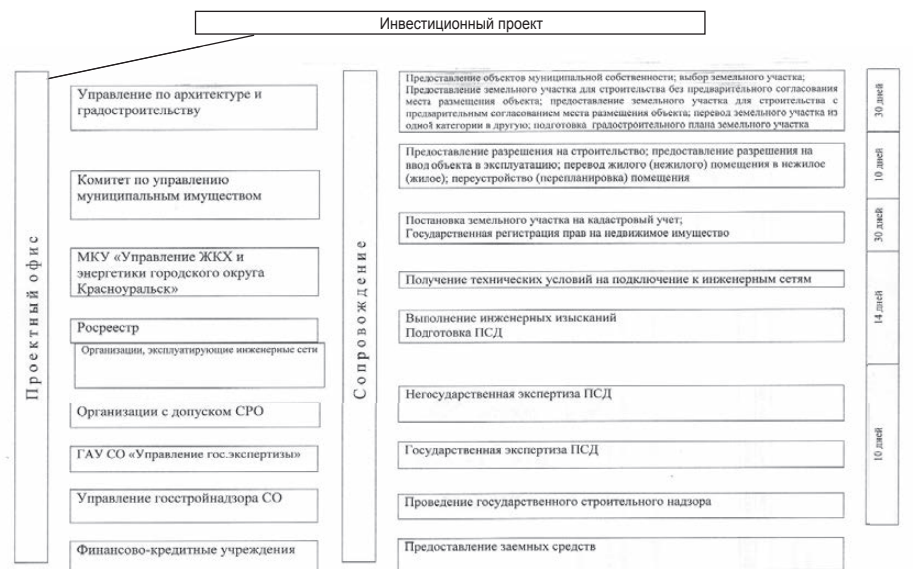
Инвестиционный проект

Проектный офис

Управление по архитектуре и градостроительству

Комитет по управлению муниципальным имуществом

МКУ «Управление ЖКХ и энергетики городского округа Красноуральск»

Росреестр

Организации, эксплуатирующие инженерные сети

Организации с допуском СРО

ГАУ СО «Управление гос.экспертизы»

Управление госстройнадзора СО

Финансово-кредитные учреждения

Сопровождение

Предоставление объектов муниципальной собственности; выбор земельного участка; Предоставление земельного участка для строительства без предварительного согласования места размещения объекта; предоставление земельного участка для строительства с предварительным согласованием места размещения объекта; перевод земельного участка из одной категории в другую; подготовка градостроительного плана земельного участка

Предоставление разрешения на строительство; предоставление разрешения на ввод объекта в эксплуатацию; перевод жилого (нежилого) помещения в нежилое (жилое); переустройство (перепланировка) помещения

Постановка земельного участка на кадастровый учет; Государственная регистрация прав на недвижимое имущество

Получение технических условий на подключение к инженерным сетям

Выполнение инженерных изысканий Подготовка ПСД

Негосударственная экспертиза ПСД

Государственная экспертиза ПСД

Проведение государственного строительного надзора

Предоставление заемных средств

30 дней

10 дней

30 дней

14 дней

10 дней